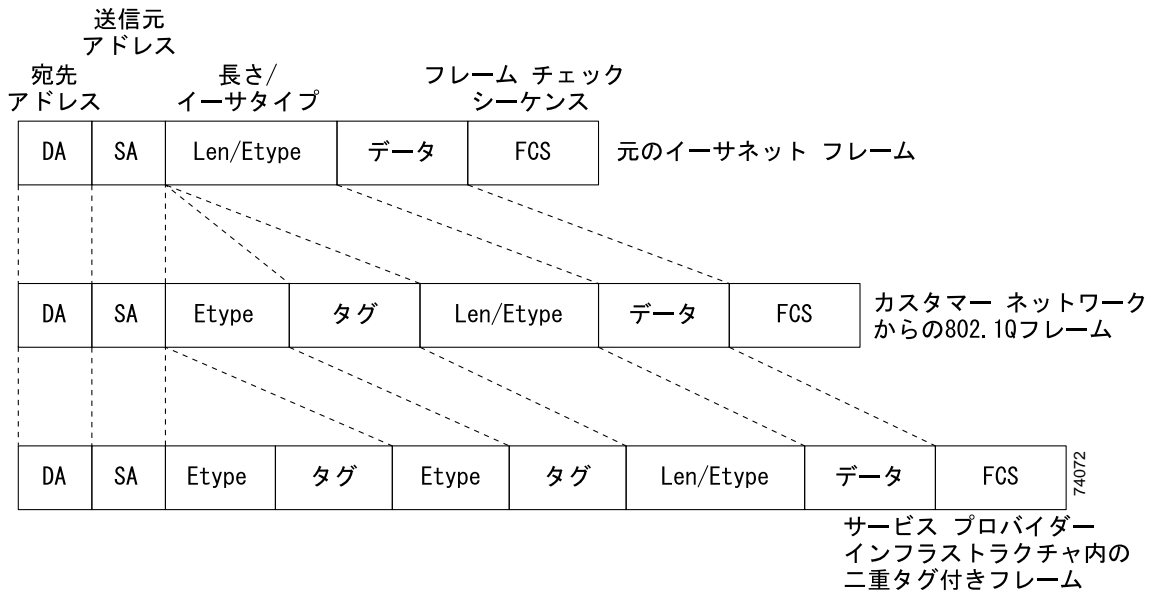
送信元
アドレス

宛先
アドレス

長さ/
イーサタイプ

フレーム チェック
シーケンス

| DA | SA | Len/Etype | データ | FCS |
|---|---|---|---|---|

元のイーサネット フレーム

| DA | SA | Etype | タグ | Len/Etype | データ | FCS |
|---|---|---|---|---|---|---|

カスタマー ネットワーク
からの802.1Qフレーム

| DA | SA | Etype | タグ | Etype | タグ | Len/Etype | データ | FCS |
|---|---|---|---|---|---|---|---|---|

74072

サービス プロバイダー
インフラストラクチャ内の
二重タグ付きフレーム